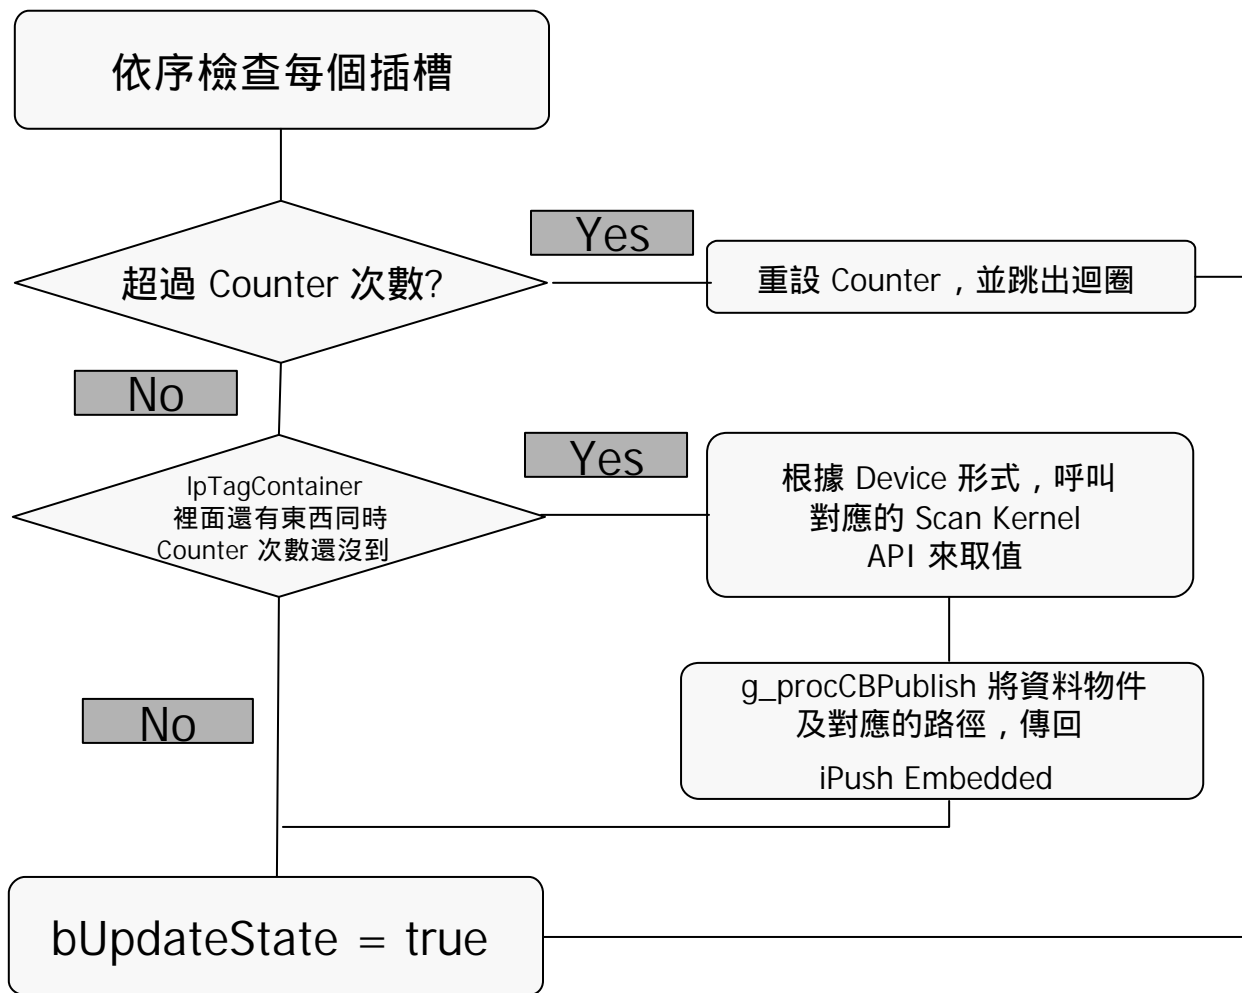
依序檢查每個插槽

超過 Counter 次數?

Yes

重設 Counter，並跳出迴圈

No

lpTagContainer 裡面還有東西同時 Counter 次數還沒到

Yes

根據 Device 形式，呼叫 對應的 Scan Kernel API 來取值

g_procCBPublish 將資料物件 及對應的路徑，傳回

iPush Embedded

No

bUpdateState = true